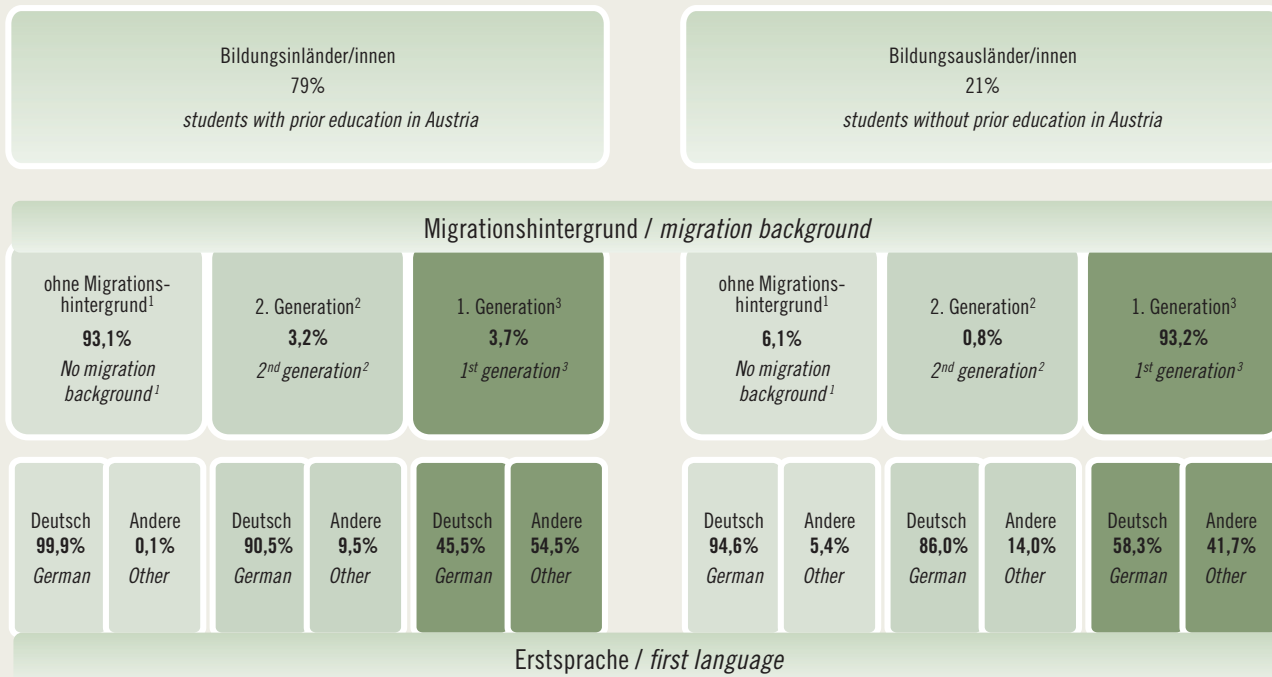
Bildungsinländer/innen
79%
*students with prior education in Austria*

Bildungsausländer/innen
21%
*students without prior education in Austria*

Migrationshintergrund / *migration background*

ohne Migrationshintergrund$^1$
**93,1%**
*No migration background$^1$*

2. Generation$^2$
**3,2%**
*2$^{nd}$ generation$^2$*

1. Generation$^3$
**3,7%**
*1$^{st}$ generation$^3$*

ohne Migrationshintergrund$^1$
**6,1%**
*No migration background$^1$*

2. Generation$^2$
**0,8%**
*2$^{nd}$ generation$^2$*

1. Generation$^3$
**93,2%**
*1$^{st}$ generation$^3$*

Deutsch
**99,9%**
*German*

Andere
**0,1%**
*Other*

Deutsch
**90,5%**
*German*

Andere
**9,5%**
*Other*

Deutsch
**45,5%**
*German*

Andere
**54,5%**
*Other*

Deutsch
**94,6%**
*German*

Andere
**5,4%**
*Other*

Deutsch
**86,0%**
*German*

Andere
**14,0%**
*Other*

Deutsch
**58,3%**
*German*

Andere
**41,7%**
*Other*

Erstsprache / *first language*